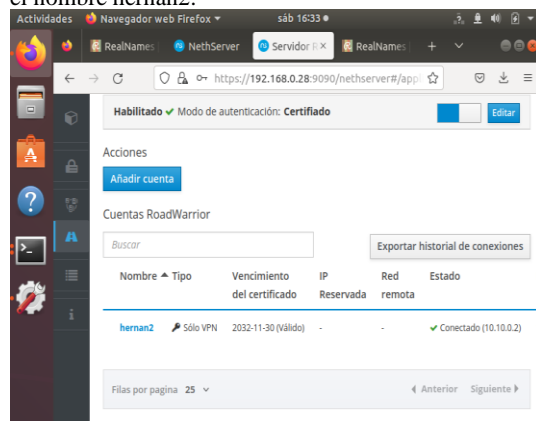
el nombre hernan2.

Actividades Navegador web Firefox sáb 16:33

RealNames NethServer Servidor RealNames

https://192.168.0.28:9090/nethserver#/app

Habilitado ✔ Modo de autenticación: Certificado

Editar

Acciones

Añadir cuenta

Cuentas RoadWarrior

Buscar

Exportar historial de conexiones

| Nombre ▲ | Tipo | Vencimiento del certificado | IP Reservada | Red remota | Estado |
|---|---|---|---|---|---|
| hernan2 | Sólo VPN | 2032-11-30 (Válido) | - | - | ✔ Conectado (10.10.0.2) |

Filas por pagina 25

Anterior Siguiente